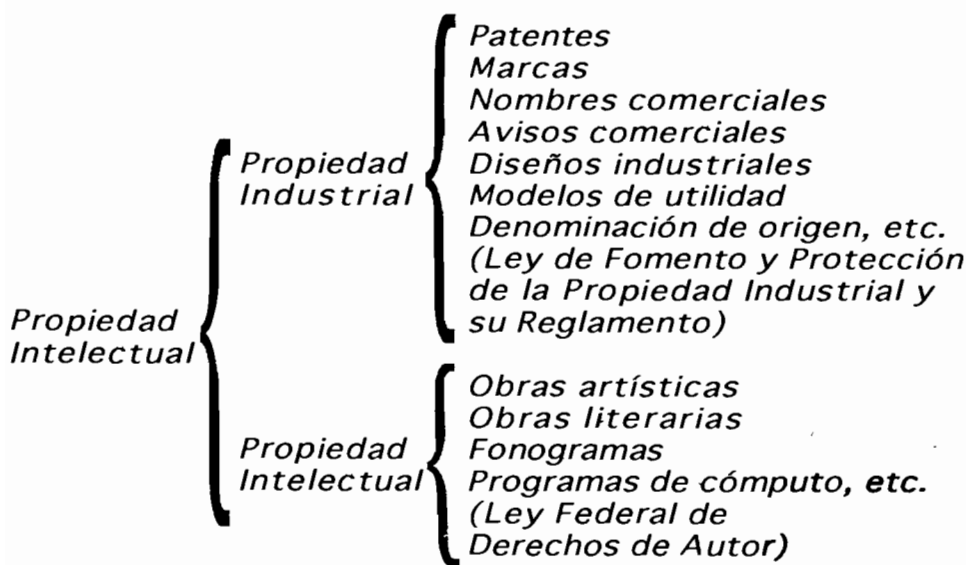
Propiedad Intelectual

Propiedad Industrial

Patentes
Marcas
Nombres comerciales
Avisos comerciales
Diseños industriales
Modelos de utilidad
Denominación de origen, etc.
(Ley de Fomento y Protección de la Propiedad Industrial y su Reglamento)

Propiedad Intelectual

Obras artísticas
Obras literarias
Fonogramas
Programas de cómputo, etc.
(Ley Federal de Derechos de Autor)